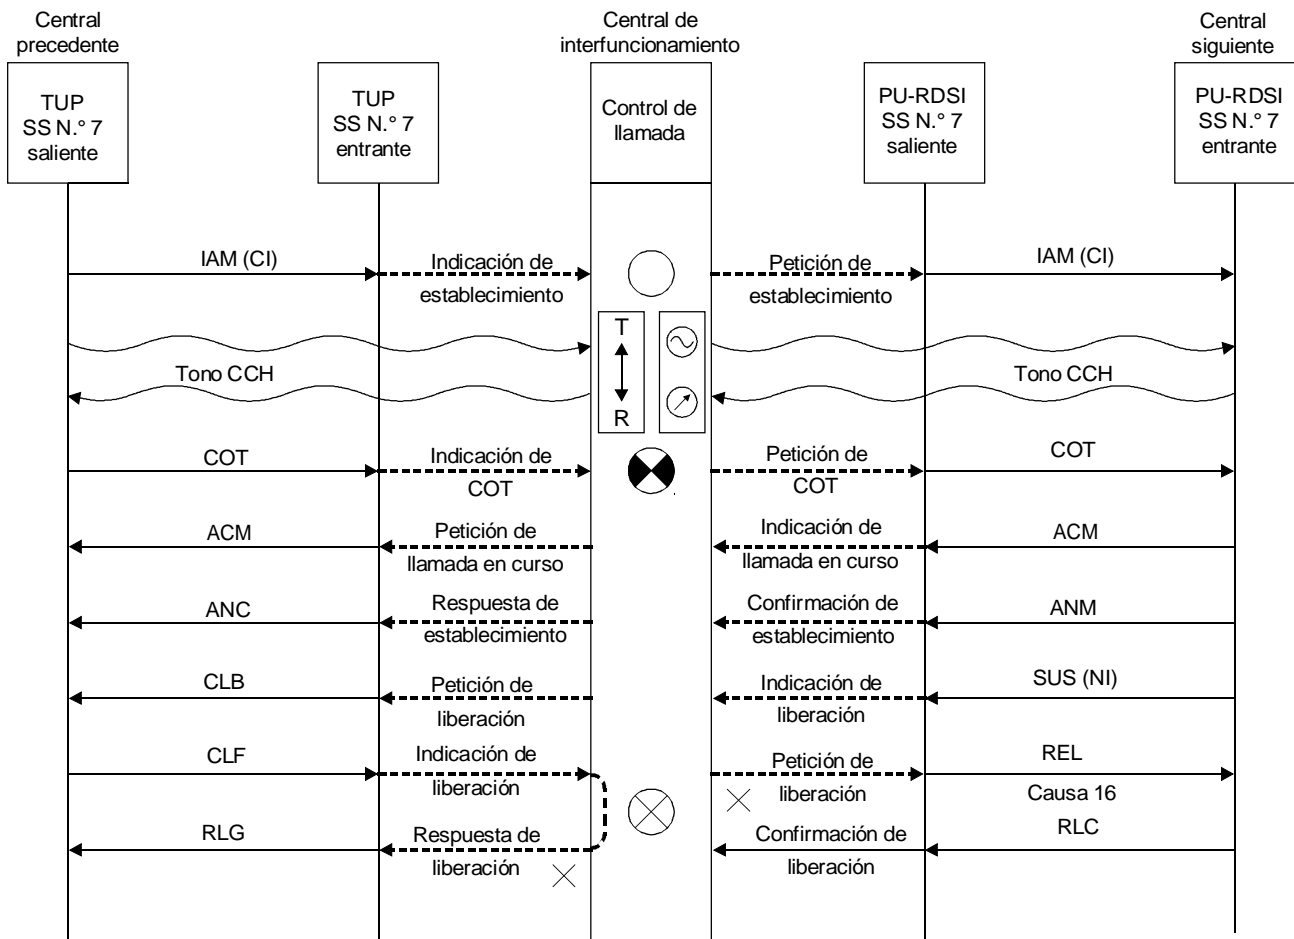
Central precedente

Central de interfuncionamiento

Central siguiente

TUP SS N.° 7 saliente

TUP SS N.° 7 entrante

Control de llamada

PU-RDSI SS N.° 7 saliente

PU-RDSI SS N.° 7 entrante

IAM (CI)

Indicación de establecimiento

Petición de establecimiento

IAM (CI)

T

R

Tono CCH

Tono CCH

COT

Indicación de COT

Petición de COT

COT

ACM

Petición de llamada en curso

Indicación de llamada en curso

ACM

ANC

Respuesta de establecimiento

Confirmación de establecimiento

ANM

CLB

Petición de liberación

Indicación de liberación

SUS (NI)

CLF

Indicación de liberación

Petición de liberación

REL

Causa 16

RLG

Respuesta de liberación

Confirmación de liberación

RLC